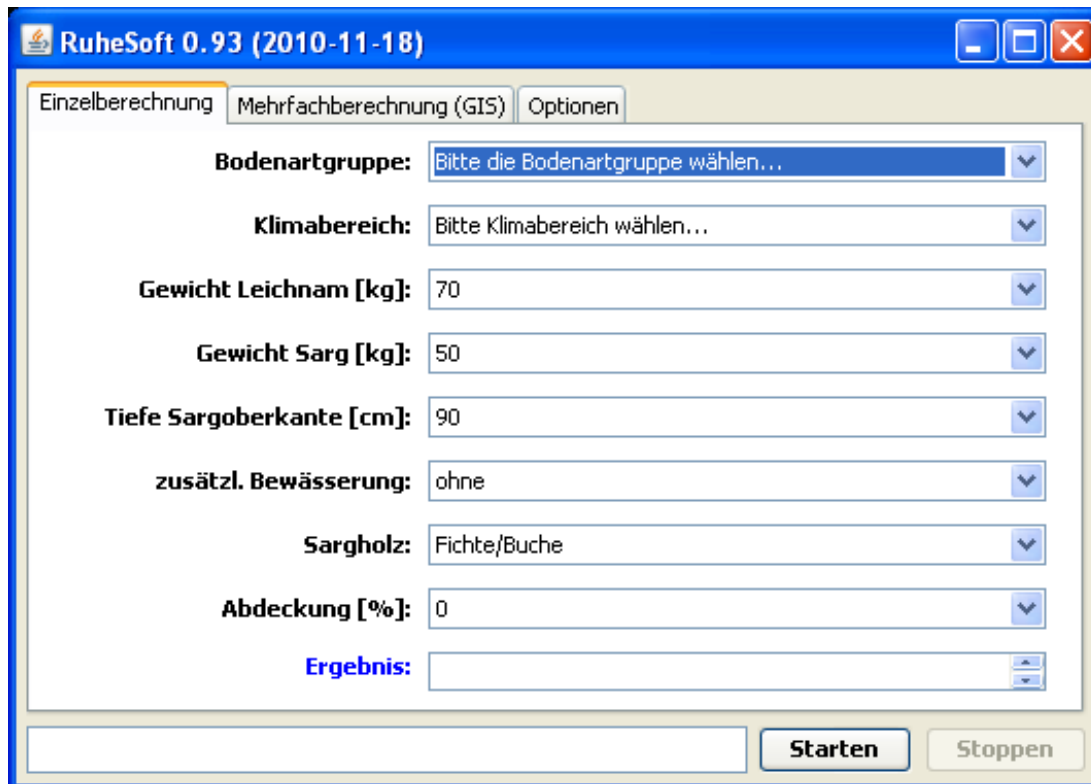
RuheSoft 0.93 (2010-11-18)

Einzelberechnung | Mehrfachberechnung (GIS) | Optionen

Bodenartgruppe: Bitte die Bodenartgruppe wählen...

Klimabereich: Bitte Klimabereich wählen...

Gewicht Leichnam [kg]: 70

Gewicht Sarg [kg]: 50

Tiefe Sargoberkante [cm]: 90

zusätzl. Bewässerung: ohne

Sargholz: Fichte/Buche

Abdeckung [%]: 0

Ergebnis:

Starten Stoppen